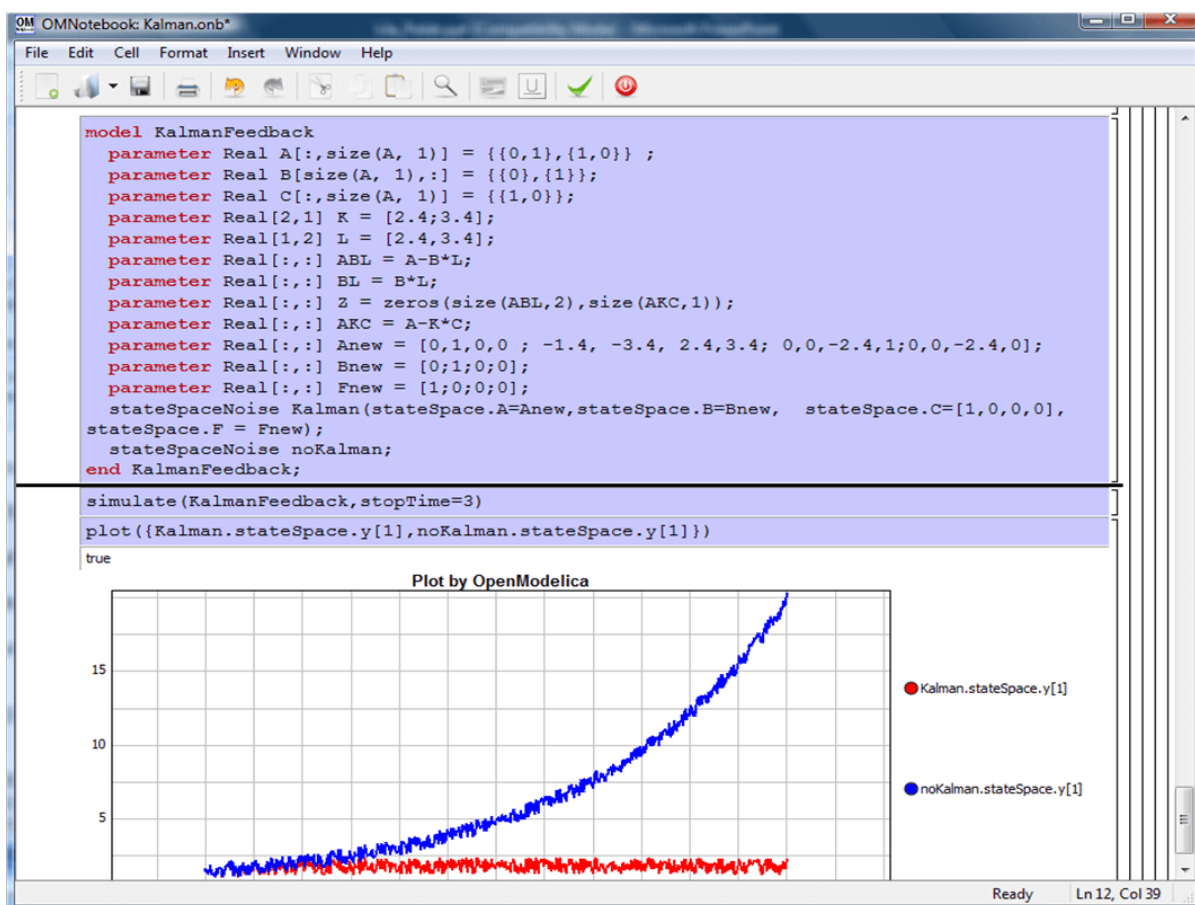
OMNotebook: Kalman.onb*

File Edit Cell Format Insert Window Help

model KalmanFeedback
parameter Real A[:,size(A, 1)] = {{0,1},{1,0}} ;
parameter Real B[size(A, 1),:] = {{0},{1}};
parameter Real C[:,size(A, 1)] = {{1,0}};
parameter Real[2,1] K = [2.4;3.4];
parameter Real[1,2] L = [2.4,3.4];
parameter Real[:,:] ABL = A-B*L;
parameter Real[:,:] BL = B*L;
parameter Real[:,:] Z = zeros(size(ABL,2),size(AKC,1));
parameter Real[:,:] AKC = A-K*C;
parameter Real[:,:] Anew = [0,1,0,0 ; -1.4, -3.4, 2.4,3.4; 0,0,-2.4,1;0,0,-2.4,0];
parameter Real[:,:] Bnew = [0;1;0;0];
parameter Real[:,:] Fnew = [1;0;0;0];
stateSpaceNoise Kalman(stateSpace.A=Anew,stateSpace.B=Bnew, stateSpace.C=[1,0,0,0], stateSpace.F = Fnew);
stateSpaceNoise noKalman;
end KalmanFeedback;

simulate(KalmanFeedback,stopTime=3)

plot({Kalman.stateSpace.y[1],noKalman.stateSpace.y[1]})

true

Plot by OpenModelica

15

10

5

Kalman.stateSpace.y[1]

noKalman.stateSpace.y[1]

Ready Ln 12, Col 39